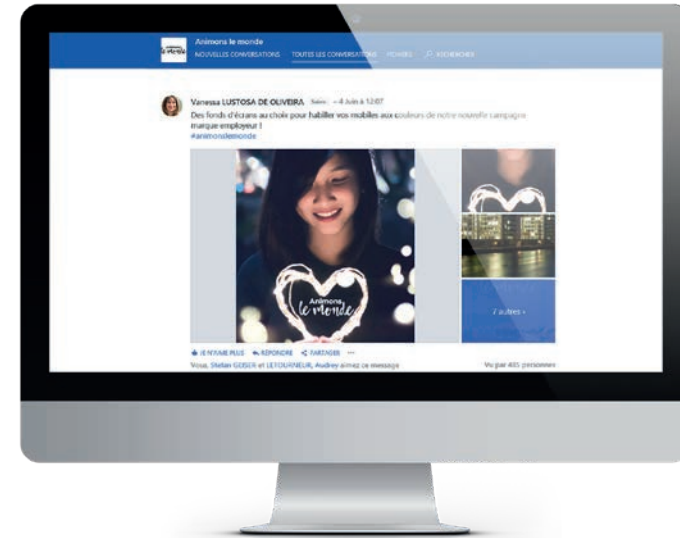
le monde

Animons le monde

NOUVELLES CONVERSATIONS TOUTES LES CONVERSATIONS FICHIERS RECHERCHER

Vanessa LUSTOSA DE OLIVEIRA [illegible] – 4 Juin à 12:07

Des fonds d'écrans au choix pour habiller vos mobiles aux couleurs de notre nouvelle campagne marque employeur !
#animonslemonde

Animons le monde

7 autres »

JE N'AIME PLUS RÉPONDRE PARTAGER ···

Vous, Stefan GOISER et LEFOURNEUR, Audrey aimez ce message

Vu par 405 personnes